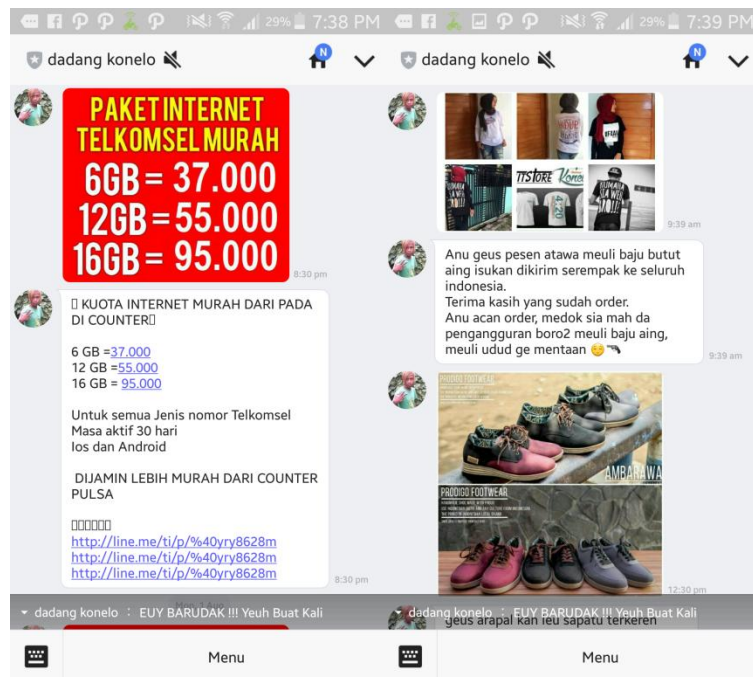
29% 7:38 PM

dadang konelo

PAKET INTERNET TELKOMSEL MURAH
6GB = 37.000
12GB = 55.000
16GB = 95.000

8:30 pm

 KUOTA INTERNET MURAH DARI PADA DI COUNTER

6 GB =37.000
12 GB =55.000
16 GB = 95.000

Untuk semua Jenis nomor Telkomsel
Masa aktif 30 hari
Ios dan Android

DIJAMIN LEBIH MURAH DARI COUNTER PULSA



http://line.me/ti/p/%40yry8628m
http://line.me/ti/p/%40yry8628m
http://line.me/ti/p/%40yry8628m

8:30 pm

dadang konelo : EUY BARUDAK !!! Yeuh Buat Kali

Menu

29% 7:39 PM

dadang konelo

TTSTORE Konelo

9:39 am

Anu geus pesen atawa meuli baju butut aing isukan dikirim serempak ke seluruh indonesia.
Terima kasih yang sudah order.
Anu acan order, medok sia mah da pengangguran boro2 meuli baju aing, meuli udud ge mentaan

9:39 am

PRODIGO FOOTWEAR
AMBARAWA
PRODIGO FOOTWEAR

12:30 pm

dadang konelo : EUY BARUDAK !!! Yeuh Buat Kali

geus arapal kan ieu sapatu terkeren

Menu